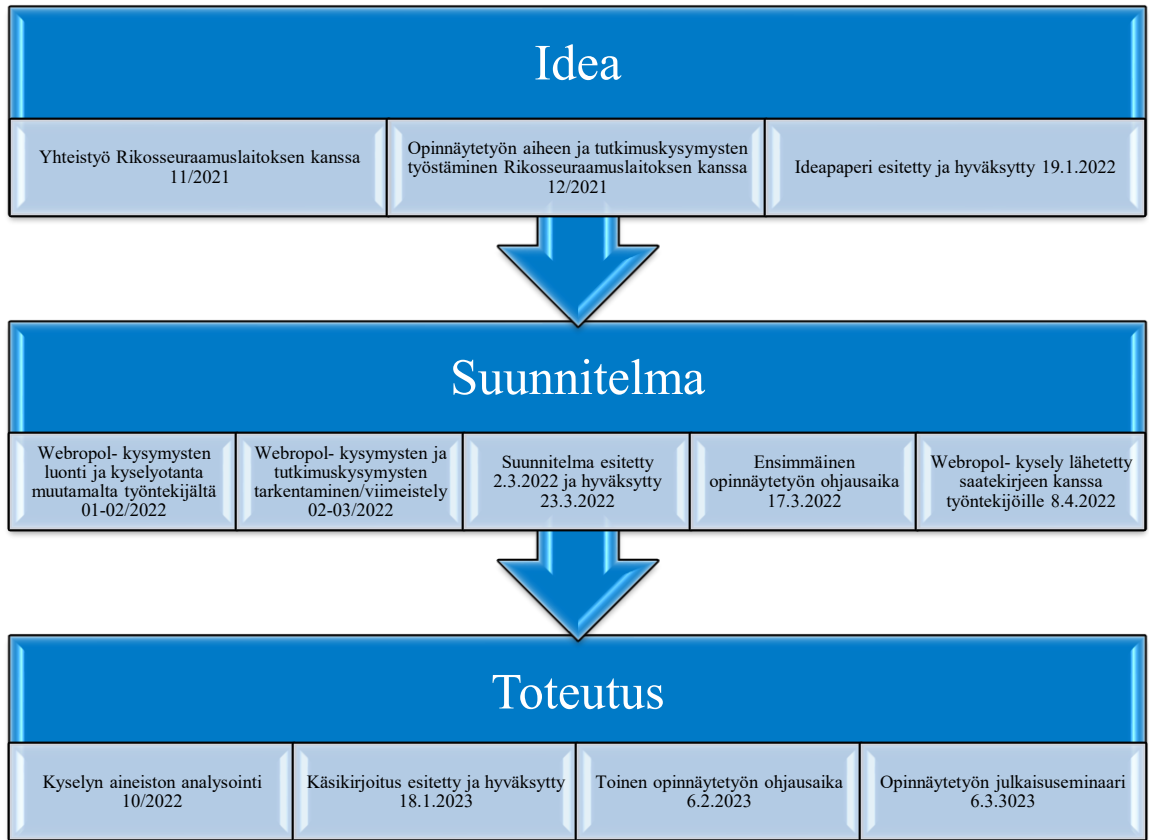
Idea

Yhteistyö Rikosseuraamuslaitoksen kanssa 11/2021

Opinnäytetyön aiheen ja tutkimuskysymysten työstäminen Rikosseuraamuslaitoksen kanssa 12/2021

Ideapaperi esitetty ja hyväksytty 19.1.2022

Suunnitelma

Webropol- kysymysten luonti ja kyselyotanta muutamalta työntekijältä 01-02/2022

Webropol- kysymysten ja tutkimuskysymysten tarkentaminen/viimeistely 02-03/2022

Suunnitelma esitetty 2.3.2022 ja hyväksytty 23.3.2022

Ensimmäinen opinnäytetyön ohjausaika 17.3.2022

Webropol- kysely lähetetty saatekirjeen kanssa työntekijöille 8.4.2022

Toteutus

Kyselyn aineiston analysointi 10/2022

Käsikirjoitus esitetty ja hyväksytty 18.1.2023

Toinen opinnäytetyön ohjausaika 6.2.2023

Opinnäytetyön julkaisuseminaari 6.3.3023